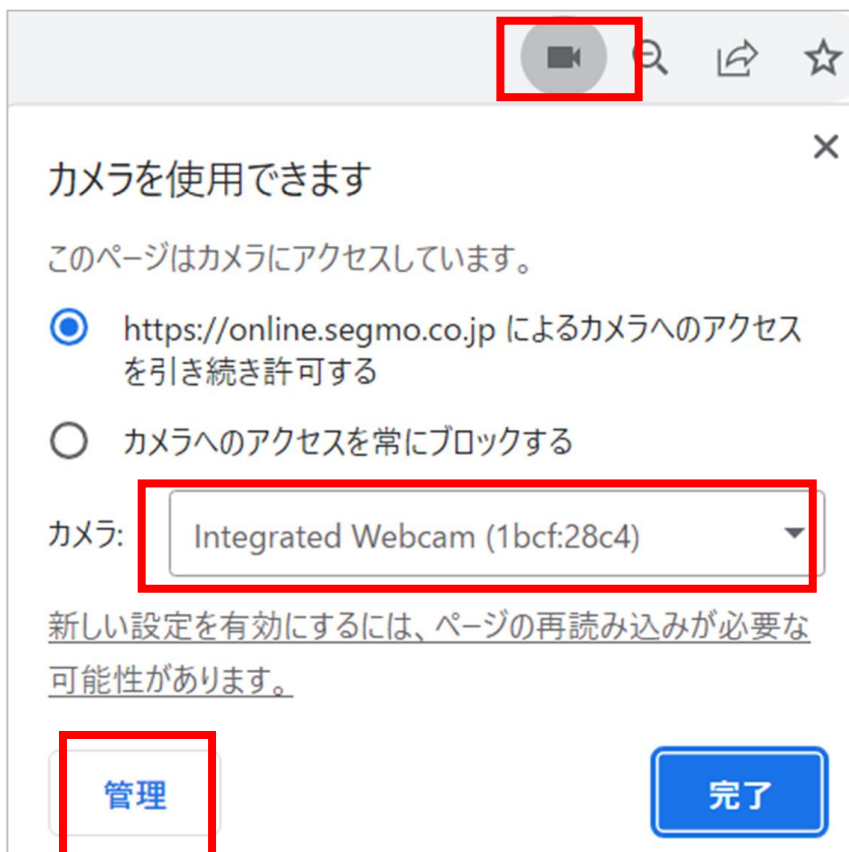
カメラを使用できます

このページはカメラにアクセスしています。

https://online.segmo.co.jp によるカメラへのアクセスを引き続き許可する

カメラへのアクセスを常にブロックする

カメラ: Integrated Webcam (1bcf:28c4)

新しい設定を有効にするには、ページの再読み込みが必要な可能性があります。

管理

完了